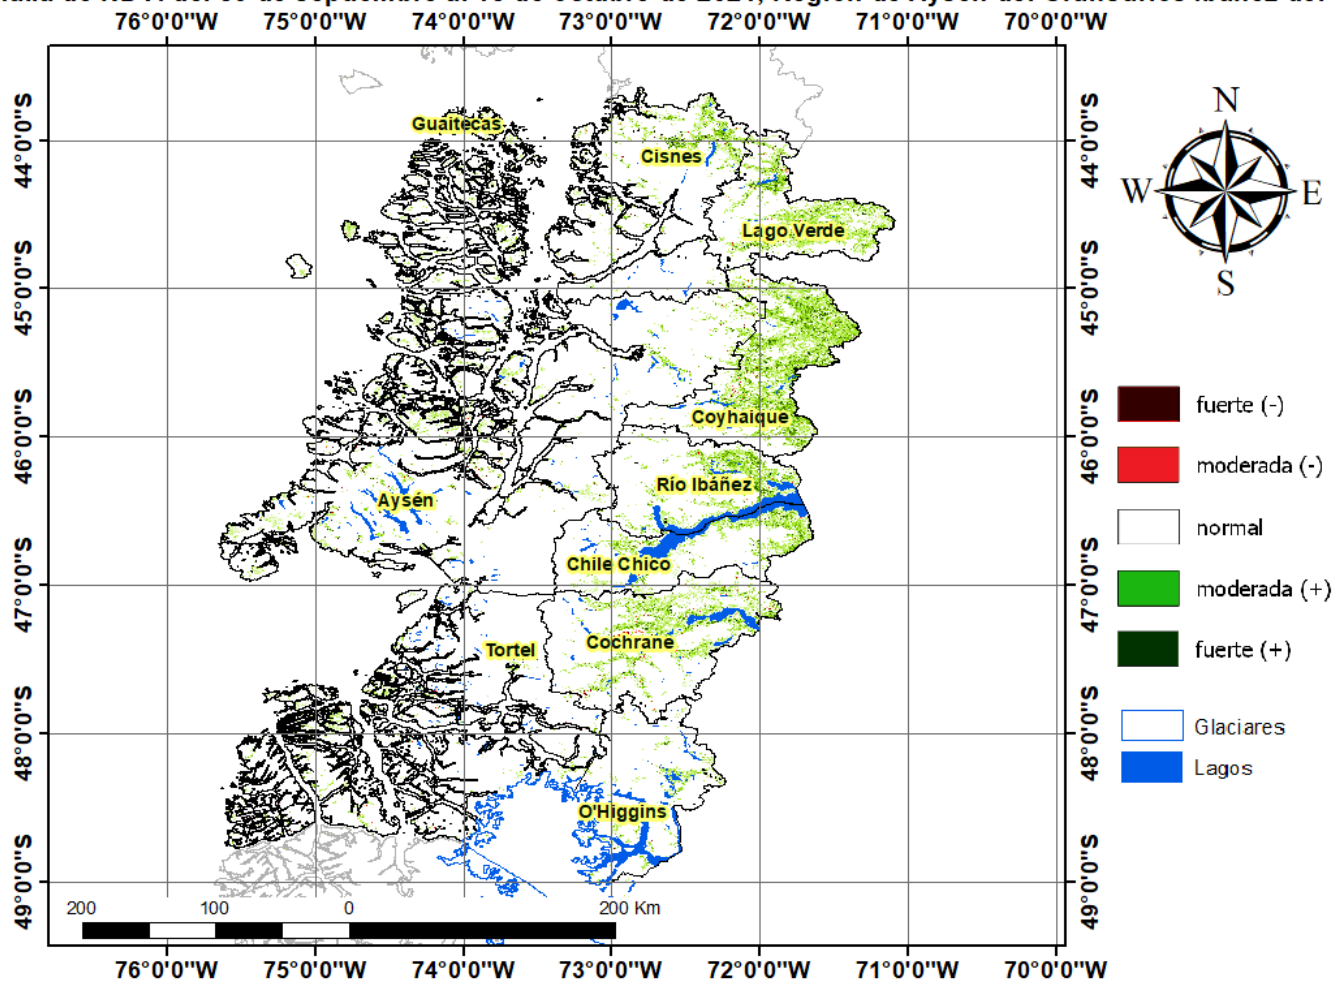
76°0'0"W 75°0'0"W 74°0'0"W 73°0'0"W 72°0'0"W 71°0'0"W 70°0'0"W

44°0'0"S
45°0'0"S
46°0'0"S
47°0'0"S
48°0'0"S
49°0'0"S

Guaitecas
Cisnes
Lago Verde
Coyhaique
Aysén
Río Ibáñez
Chile Chico
Tortel
Cochrane
O'Higgins

N
W
E
S

fuerte (-)
moderada (-)
normal
moderada (+)
fuerte (+)
Glaciares
Lagos

200 100 0 200 Km

76°0'0"W 75°0'0"W 74°0'0"W 73°0'0"W 72°0'0"W 71°0'0"W 70°0'0"W

44°0'0"S
45°0'0"S
46°0'0"S
47°0'0"S
48°0'0"S
49°0'0"S